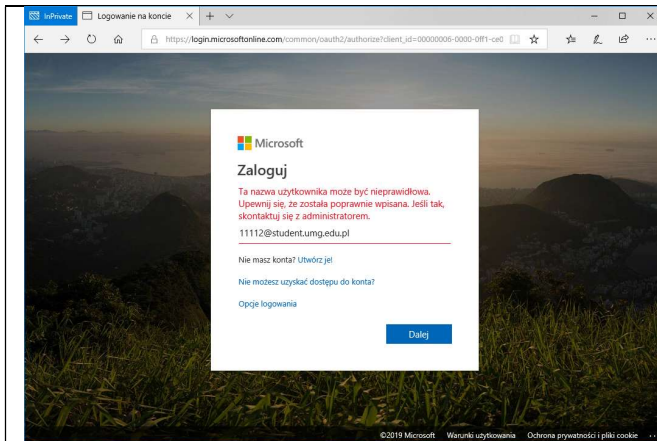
InPrivate Logowanie na koncie

https://login.microsoftonline.com/common/oauth2/authorize?client_id=00000006-0000-0ff1-ce0

Microsoft

Zaloguj

Ta nazwa użytkownika może być nieprawidłowa. Upewnij się, że została poprawnie wpisana. Jeśli tak, skontaktuj się z administratorem.

11112@student.umg.edu.pl

Nie masz konta? Utwórz je!

Nie możesz uzyskać dostępu do konta?

Opcje logowania

Dalej

©2019 Microsoft Warunki użytkowania Ochrona prywatności i pliki cookie